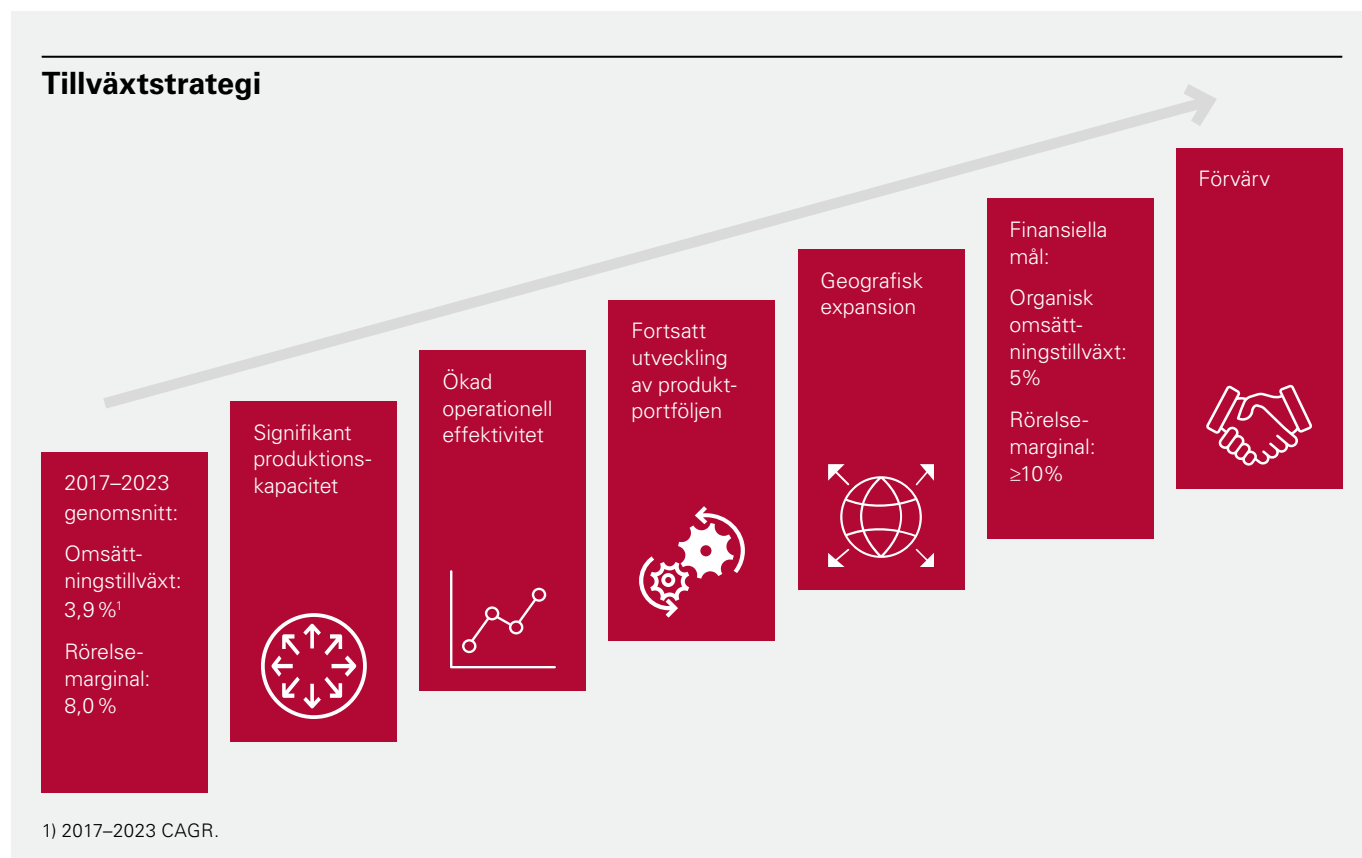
Tillväxtstrategi

2017–2023 genomsnitt:

Omsättningstillväxt: 3,9 %$^1$

Rörelsemarginal: 8,0 %

Signifikant produktionskapacitet

Ökad operationell effektivitet

Fortsatt utveckling av produktportföljen

Geografisk expansion

Finansiella mål:

Organisk omsättningstillväxt: 5%

Rörelsemarginal: ≥10%

Förvärv

1) 2017–2023 CAGR.